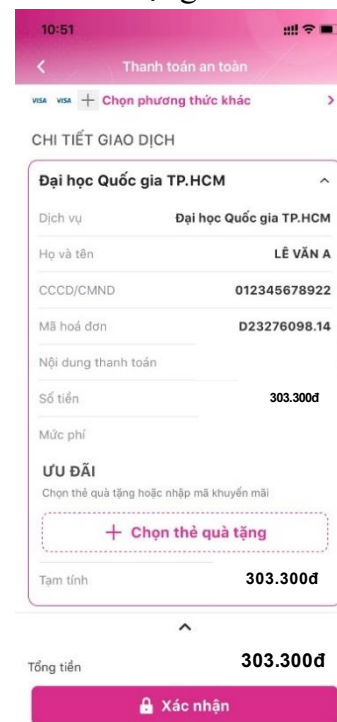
10:51

Thanh toán an toàn

VISA VISA + Chọn phương thức khác

CHI TIẾT GIAO DỊCH

Đại học Quốc gia TP.HCM

| | |
|---|---|
| Dịch vụ | Đại học Quốc gia TP.HCM |
| Họ và tên | LÊ VĂN A |
| CCCD/CMND | 012345678922 |
| Mã hoá đơn | D23276098.14 |
| Nội dung thanh toán | |
| Số tiền | 303.300đ |
| Mức phí | |

ƯU ĐÃI

Chọn thẻ quà tặng hoặc nhập mã khuyến mãi

+ Chọn thẻ quà tặng

Tạm tính 303.300đ

Tổng tiền 303.300đ

Xác nhận